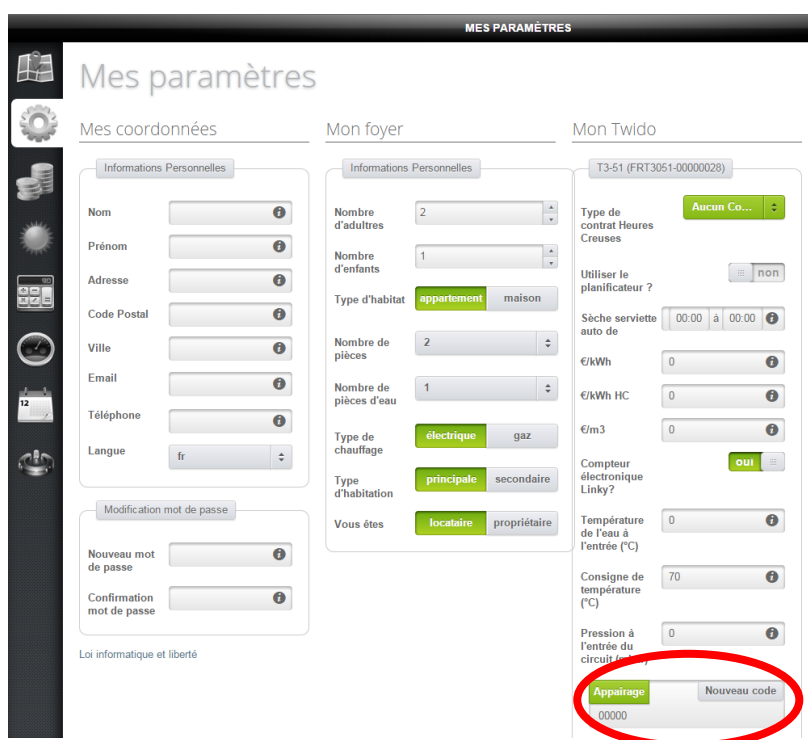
MES PARAMÈTRES

Mes paramètres

Mes coordonnées

Informations Personnelles

Nom
Prénom
Adresse
Code Postal
Ville
Email
Téléphone
Langue fr

Modification mot de passe

Nouveau mot de passe
Confirmation mot de passe

Loi informatique et liberté

Mon foyer

Informations Personnelles

Nombre d'adultres 2
Nombre d'enfants 1
Type d'habitat appartement maison
Nombre de pièces 2
Nombre de pièces d'eau 1
Type de chauffage électrique gaz
Type d'habitation principale secondaire
Vous êtes locataire propriétaire

Mon Twido

T3-51 (FRT3051-00000028)

Type de contrat Heures Creuses Aucun Co...
Utiliser le planificateur ? non
Sèche serviette auto de 00:00 à 00:00
€/kWh 0
€/kWh HC 0
€/m3 0
Compteur électronique Linky? oui
Température de l'eau à l'entrée (°C) 0
Consigne de température (°C) 70
Pression à l'entrée du circuit ([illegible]) 0
Appairage Nouveau code
00000